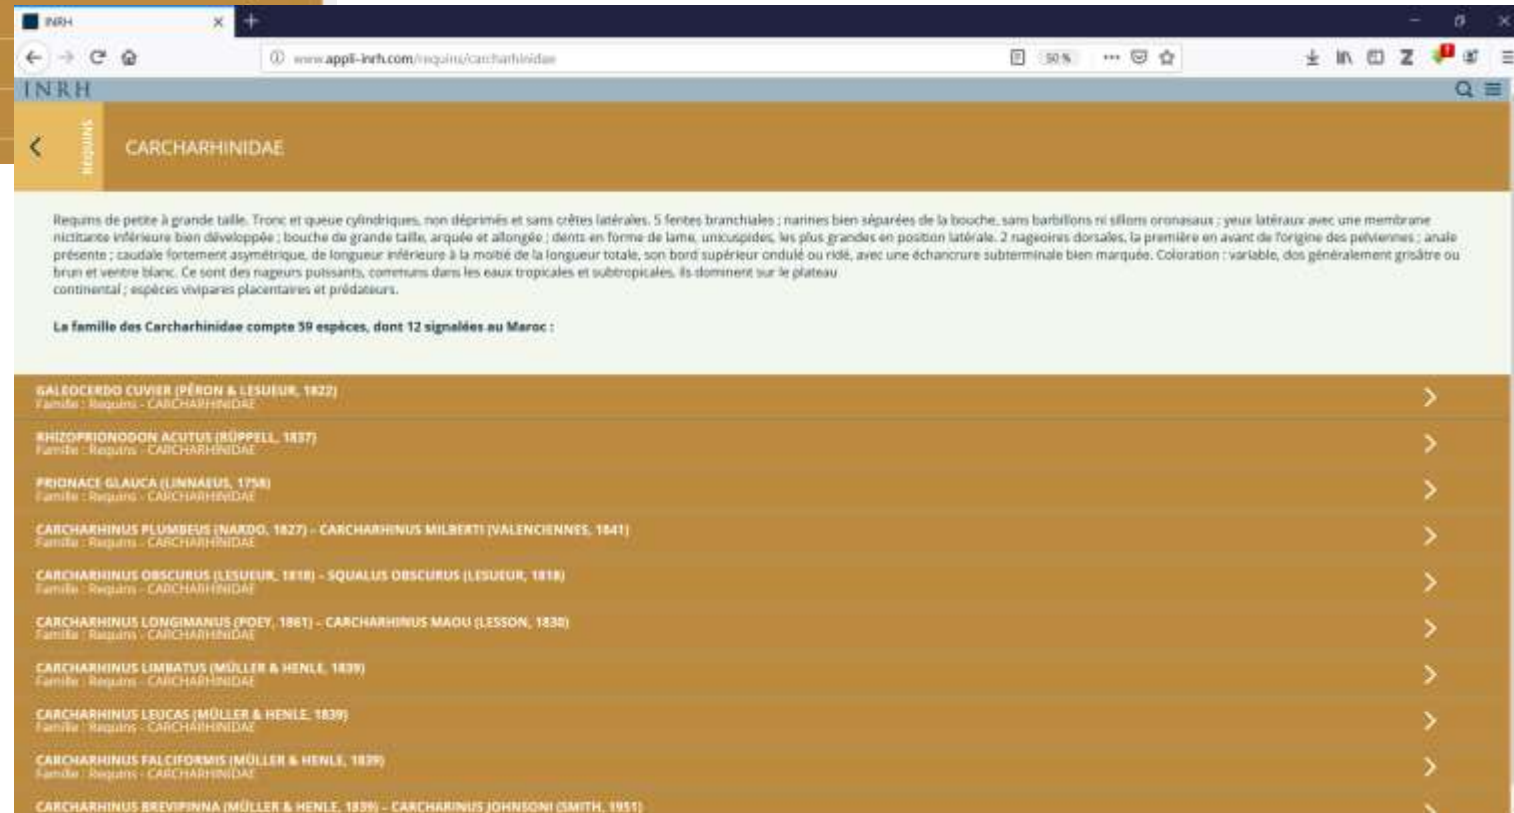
INRH

www.appli-inrh.com/requins/carcharhinidae

50 %

INRH

REQUINS

CARCHARHINIDAE

Requins de petite à grande taille. Tronc et queue cylindriques, non déprimés et sans crêtes latérales. 5 fentes branchiales ; narines bien séparées de la bouche, sans barbillons ni sillons oronasaux ; yeux latéraux avec une membrane nictitante inférieure bien développée ; bouche de grande taille, arquée et allongée ; dents en forme de lame, unicuspides, les plus grandes en position latérale. 2 nageoires dorsales, la première en avant de l'origine des pelviennes ; anale présente ; caudale fortement asymétrique, de longueur inférieure à la moitié de la longueur totale, son bord supérieur ondulé ou ridé, avec une échancrure subterminale bien marquée. Coloration : variable, dos généralement grisâtre ou brun et ventre blanc. Ce sont des nageurs puissants, communs dans les eaux tropicales et subtropicales. Ils dominent sur le plateau continental ; espèces vivipares placentaires et prédateurs.

La famille des Carcharhinidae compte 59 espèces, dont 12 signalées au Maroc :

GALEOCERDO CUVIER (PÉRON & LESUEUR, 1822)
Famille : Requins - CARCHARHINIDAE

RHIZOPRIONODON ACUTUS (RÜPPELL, 1837)
Famille : Requins - CARCHARHINIDAE

PRIONACE GLAUCA (LINNAEUS, 1758)
Famille : Requins - CARCHARHINIDAE

CARCHARHINUS PLUMBEUS (NARDO, 1827) - CARCHARHINUS MILBERTI (VALENCIENNES, 1841)
Famille : Requins - CARCHARHINIDAE

CARCHARHINUS OBSCURUS (LESUEUR, 1818) - SQUALUS OBSCURUS (LESUEUR, 1818)
Famille : Requins - CARCHARHINIDAE

CARCHARHINUS LONGIMANUS (POEY, 1861) - CARCHARHINUS MAOU (LESSON, 1830)
Famille : Requins - CARCHARHINIDAE

CARCHARHINUS LIMBATUS (MÜLLER & HENLE, 1839)
Famille : Requins - CARCHARHINIDAE

CARCHARHINUS LEUCAS (MÜLLER & HENLE, 1839)
Famille : Requins - CARCHARHINIDAE

CARCHARHINUS FALCIFORMIS (MÜLLER & HENLE, 1839)
Famille : Requins - CARCHARHINIDAE

CARCHARHINUS BREVIPINNA (MÜLLER & HENLE, 1839) - CARCHARINUS JOHNSONI (SMITH, 1951)